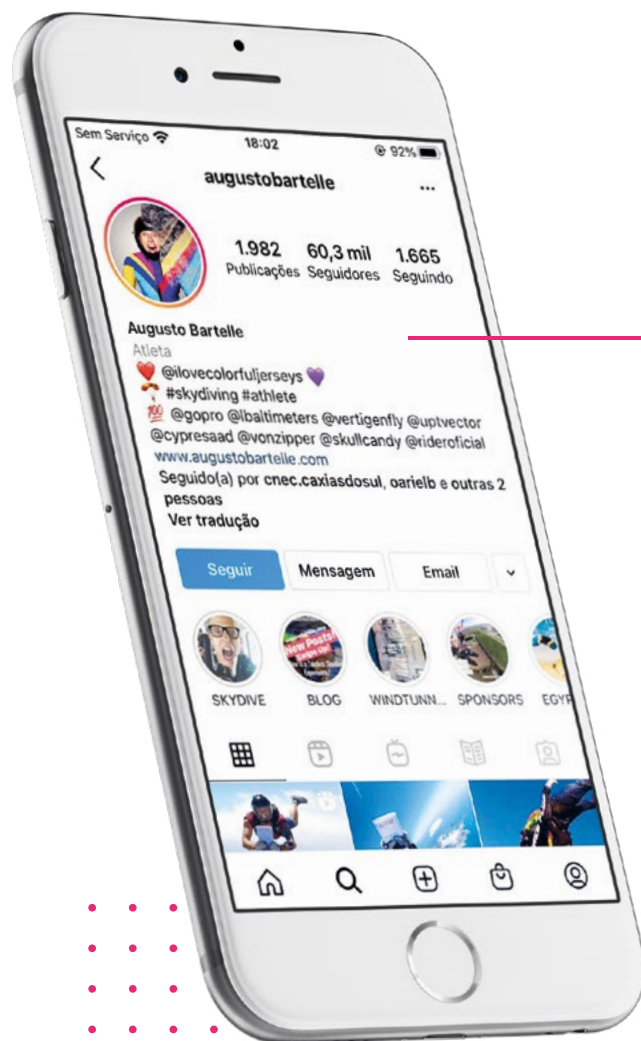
Sem Serviço 18:02 92%

augustobartelle ...

1.982 Publicações
60,3 mil Seguidores
1.665 Seguindo

Augusto Bartelle
Atleta
❤️ @ilovecolorfuljerseys 💜
🪂 #skydiving #athlete
💯 @gopro @lbaltimeters @vertigenfly @uptvector @cypresaad @vonzipper @skullcandy @rideroficial
www.augustobartelle.com
Seguido(a) por cnec.caxiasdosul, oarielb e outras 2 pessoas
Ver tradução

Seguir Mensagem Email

New Posts!

SKYDIVE BLOG WINDTUNN... SPONSORS EGYP